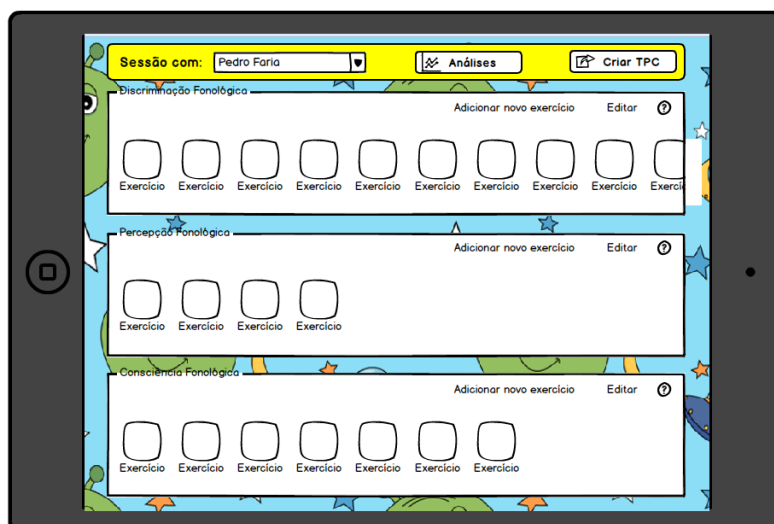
Sessão com: Pedro Faria
Análises
Criar TPC

Discriminação Fonológica
Adicionar novo exercício Editar ?
Exercício Exercício Exercício Exercício Exercício Exercício Exercício Exercício Exercício Exercí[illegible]

Percepção Fonológica
Adicionar novo exercício Editar ?
Exercício Exercício Exercício Exercício

Consciência Fonológica
Adicionar novo exercício Editar ?
Exercício Exercício Exercício Exercício Exercício Exercício Exercício